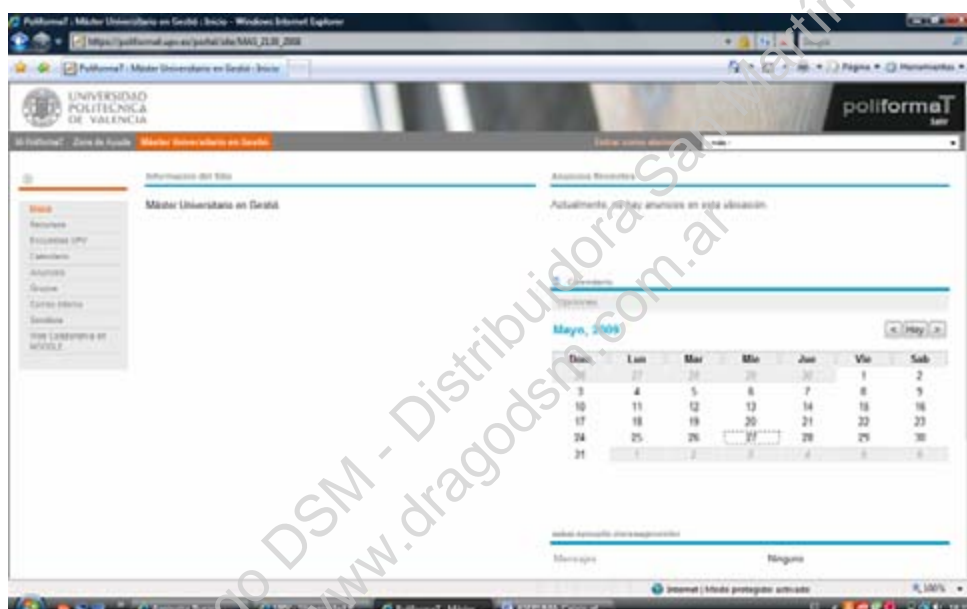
PoliformaT : Máster Universitario en Gestió : Inicio - Windows Internet Explorer

https://poliformat.upv.es/portal/site/MAS_2130_2008

PoliformaT : Máster Universitario en Gestió : Inicio

Página · Herramientas ·

UNIVERSIDAD POLITECNICA DE VALENCIA

poliformaT

Mi PoliformaT | Zona de Ayuda | Máster Universitario en Gestió

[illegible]

Información del Sitio

Máster Universitario en Gestió

Anuncios Recientes

Actualmente, no hay anuncios en esta ubicación.

Inicio
Recursos
Encuestas UPV
Calendario
Anuncios
Grupos
Correo Interno
Sesiones
Vista Calendario en MOODLE

Calendario

Opciones

Mayo, 2009

< Hoy >

| Dom | Lun | Mar | Mie | Jue | Vie | Sab |
|---|---|---|---|---|---|---|
| 26 | 27 | 28 | 29 | 30 | 1 | 2 |
| 3 | 4 | 5 | 6 | 7 | 8 | 9 |
| 10 | 11 | 12 | 13 | 14 | 15 | 16 |
| 17 | 18 | 19 | 20 | 21 | 22 | 23 |
| 24 | 25 | 26 | 27 | 28 | 29 | 30 |
| 31 | 1 | 2 | 3 | 4 | 5 | 6 |

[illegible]

Mensajes

Ninguno

Internet | Modo protegido: activado

100%

PoliformaT : Máster